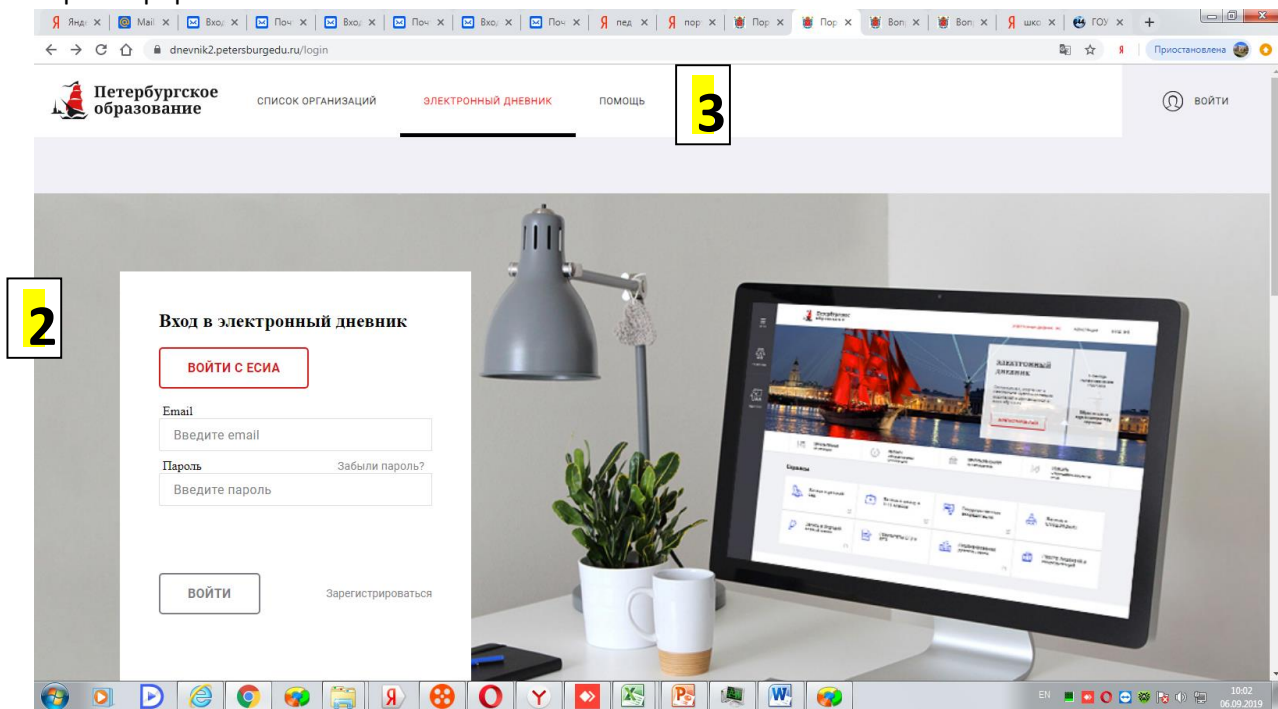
Янд × Mail × Вход × Поч × Вход × Поч × Вход × Поч × пед × пор × Пор × Пор × Воп × Воп × шко × ГОУ × +

dnevnik2.petersburgedu.ru/login

Приостановлена

Петербургское образование

СПИСОК ОРГАНИЗАЦИЙ

ЭЛЕКТРОННЫЙ ДНЕВНИК

ПОМОЩЬ

3

ВОЙТИ

2

Вход в электронный дневник

ВОЙТИ С ЕСИА

Email

Введите email

Пароль

Забыли пароль?

Введите пароль

ВОЙТИ

Зарегистрироваться

ЭЛЕКТРОННЫЙ ДНЕВНИК

Сервисы

EN

10:02
06.09.2019